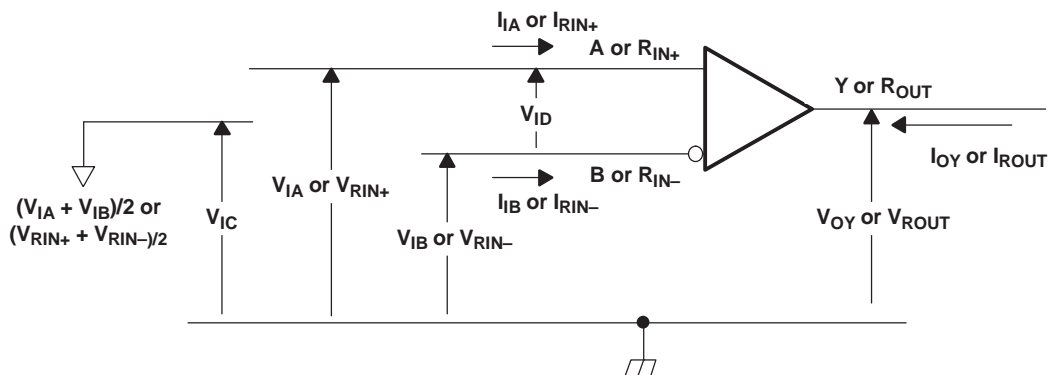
$I_{IA}$ or $I_{RIN+}$

A or $R_{IN+}$

Y or $R_{OUT}$

$V_{ID}$

$I_{OY}$ or $I_{ROUT}$

B or $R_{IN-}$

$I_{IB}$ or $I_{RIN-}$

$(V_{IA} + V_{IB})/2$ or

$(V_{RIN+} + V_{RIN-})/2$

$V_{IC}$

$V_{IA}$ or $V_{RIN+}$

$V_{IB}$ or $V_{RIN-}$

$V_{OY}$ or $V_{ROUT}$